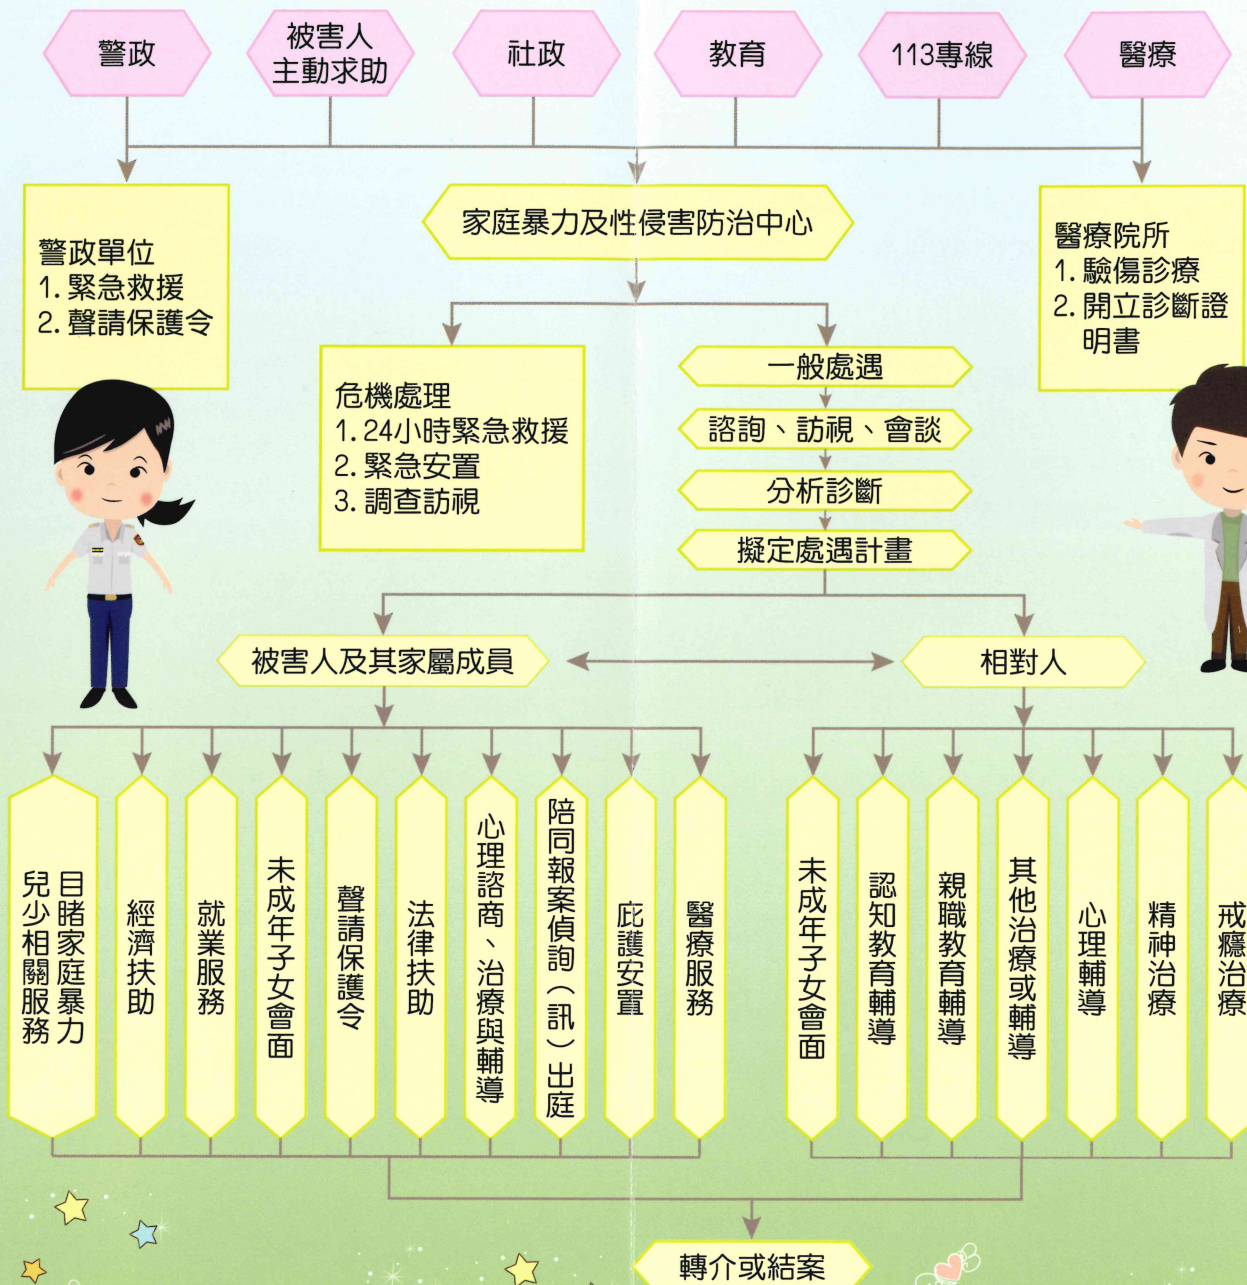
警政

被害人主動求助

社政

教育

113專線

醫療

警政單位
1. 緊急救援
2. 聲請保護令

家庭暴力及性侵害防治中心

醫療院所
1. 驗傷診療
2. 開立診斷證明書

危機處理
1. 24小時緊急救援
2. 緊急安置
3. 調查訪視

一般處遇

諮詢、訪視、會談

分析診斷

擬定處遇計畫

被害人及其家屬成員

相對人

目睹家庭暴力兒少相關服務

經濟扶助

就業服務

未成年子女會面

聲請保護令

法律扶助

心理諮商、治療與輔導

陪同報案偵詢（訊）出庭

庇護安置

醫療服務

未成年子女會面

認知教育輔導

親職教育輔導

其他治療或輔導

心理輔導

精神治療

戒癮治療

轉介或結案